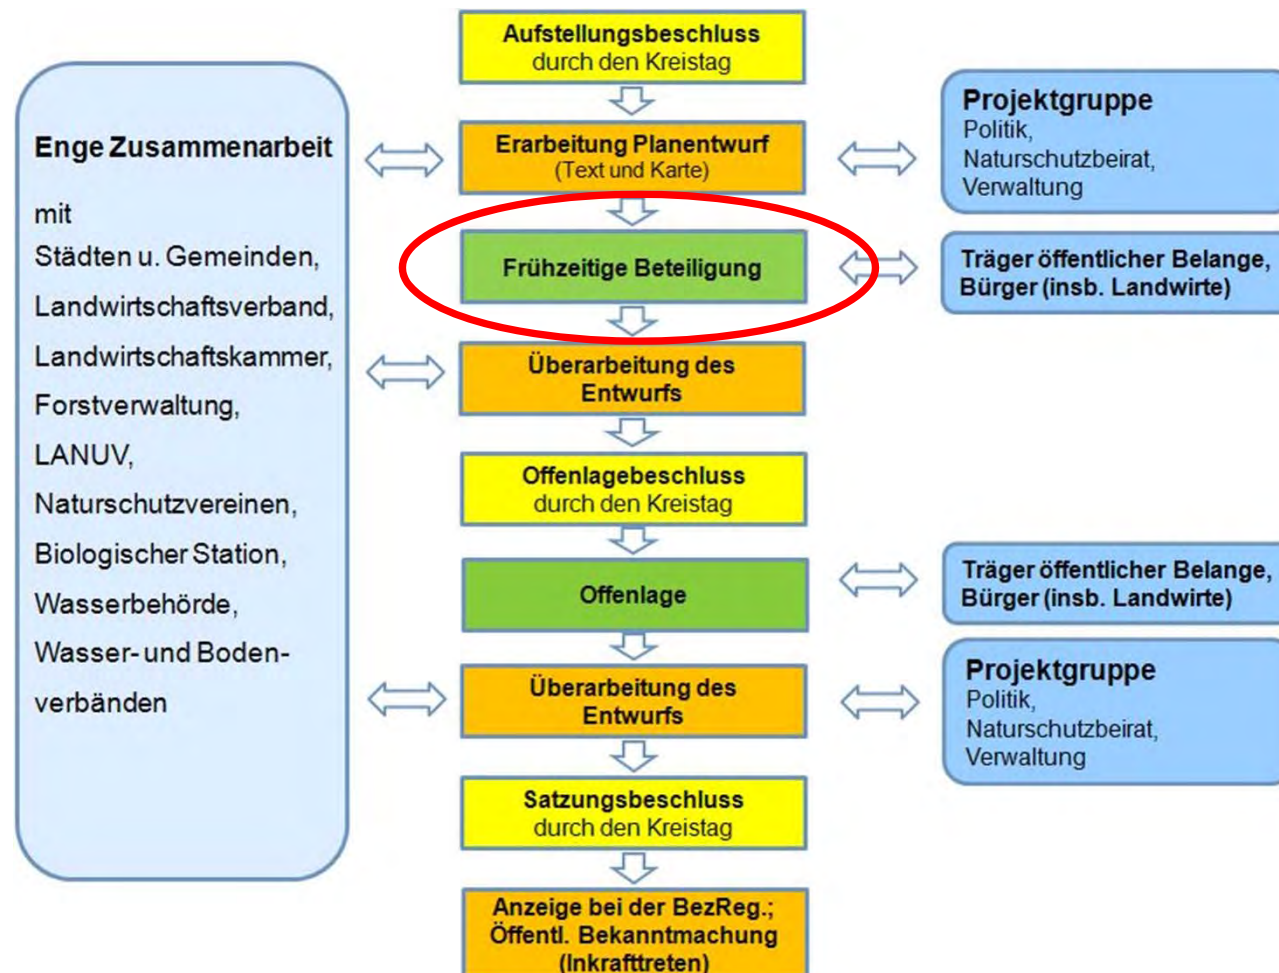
Enge Zusammenarbeit

mit
Städten u. Gemeinden,
Landwirtschaftsverband,
Landwirtschaftskammer,
Forstverwaltung,
LANUV,
Naturschutzvereinen,
Biologischer Station,
Wasserbehörde,
Wasser- und Bodenverbänden

Aufstellungsbeschluss
durch den Kreistag

Erarbeitung Planentwurf
(Text und Karte)

Frühzeitige Beteiligung

Überarbeitung des Entwurfs

Offenlagebeschluss
durch den Kreistag

Offenlage

Überarbeitung des Entwurfs

Satzungsbeschluss
durch den Kreistag

Anzeige bei der BezReg.;
Öffentl. Bekanntmachung
(Inkrafttreten)

Projektgruppe
Politik,
Naturschutzbeirat,
Verwaltung

Träger öffentlicher Belange,
Bürger (insb. Landwirte)

Träger öffentlicher Belange,
Bürger (insb. Landwirte)

Projektgruppe
Politik,
Naturschutzbeirat,
Verwaltung